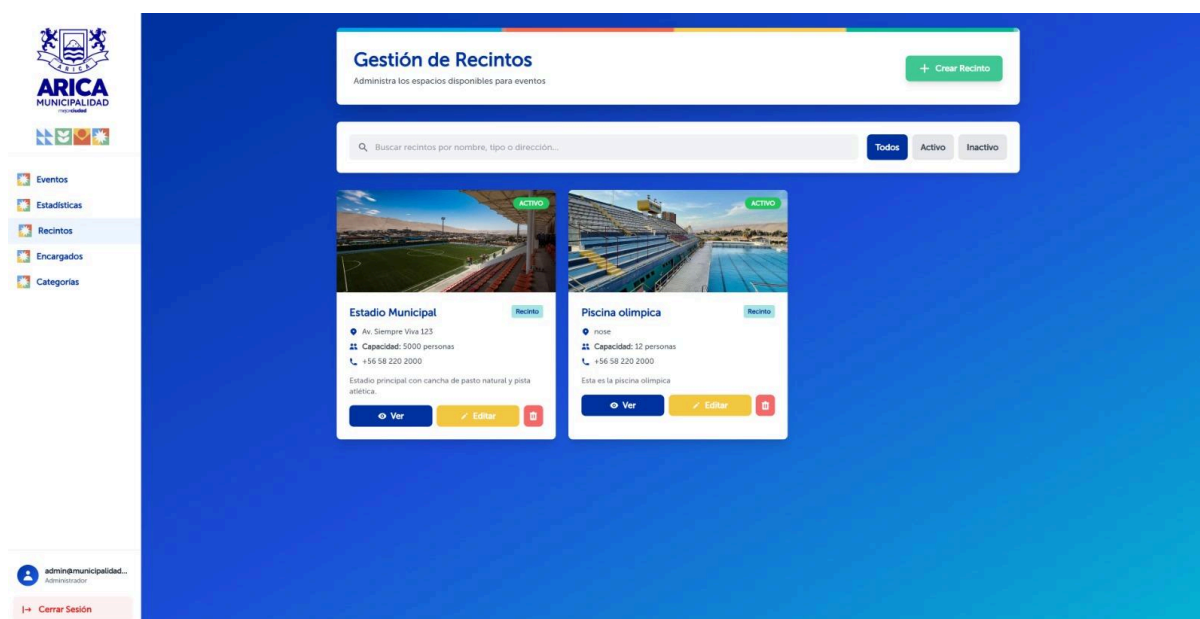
ARICA
ARICA MUNICIPALIDAD
mejorciudad

Eventos
Estadísticas
Recintos
Encargados
Categorías

admin@municipalidad...
Administrador

Cerrar Sesión

Gestión de Recintos
Administra los espacios disponibles para eventos

+ Crear Recinto

Buscar recintos por nombre, tipo o dirección...

Todos
Activo
Inactivo

ACTIVO
Estadio Municipal
Recinto
Av. Siempre Viva 123
Capacidad: 5000 personas
+56 58 220 2000
Estadio principal con cancha de pasto natural y pista atlética.
Ver
Editar

ACTIVO
Piscina olimpica
Recinto
nose
Capacidad: 12 personas
+56 58 220 2000
Esta es la piscina olimpica
Ver
Editar